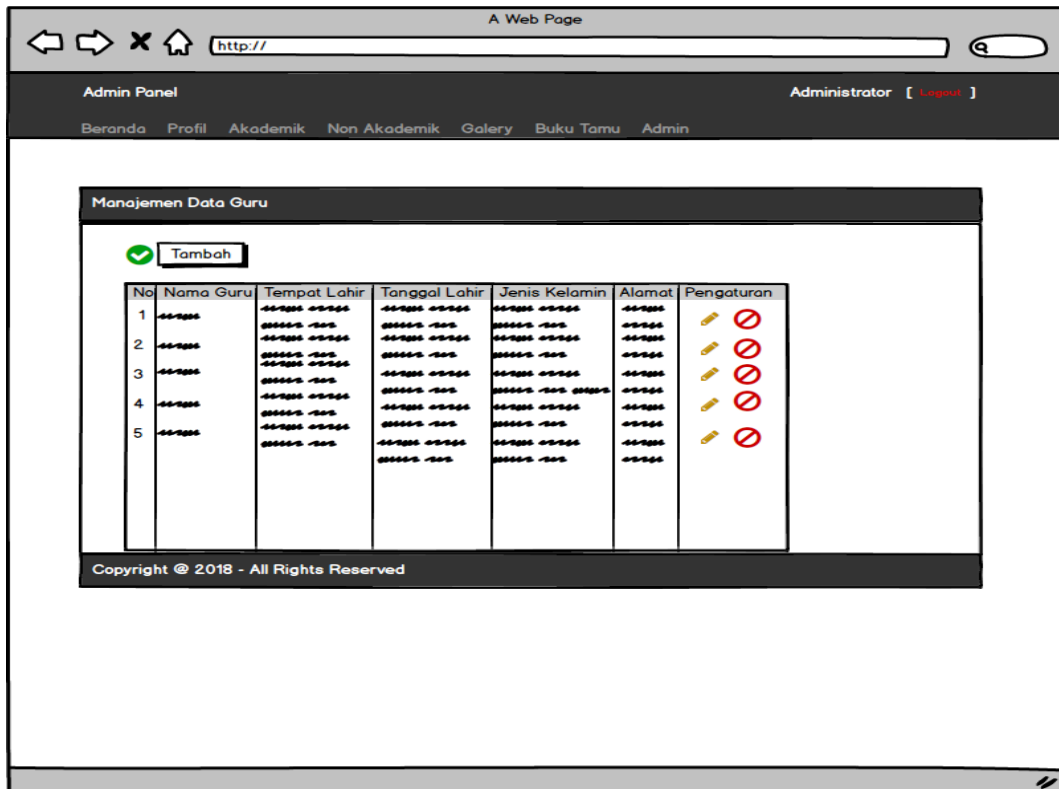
A Web Page

http://

Admin Panel

Administrator [ Logout ]

Beranda Profil Akademik Non Akademik Galery Buku Tamu Admin

Manajemen Data Guru

Tambah

| No | Nama Guru | Tempat Lahir | Tanggal Lahir | Jenis Kelamin | Alamat | Pengaturan |
|---|---|---|---|---|---|---|
| 1 | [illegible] | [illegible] | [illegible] | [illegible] | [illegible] | |
| 2 | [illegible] | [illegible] | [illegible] | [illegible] | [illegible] | |
| 3 | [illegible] | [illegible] | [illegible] | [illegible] | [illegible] | |
| 4 | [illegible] | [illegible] | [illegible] | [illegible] | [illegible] | |
| 5 | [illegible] | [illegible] | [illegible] | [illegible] | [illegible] | |

Copyright @ 2018 - All Rights Reserved